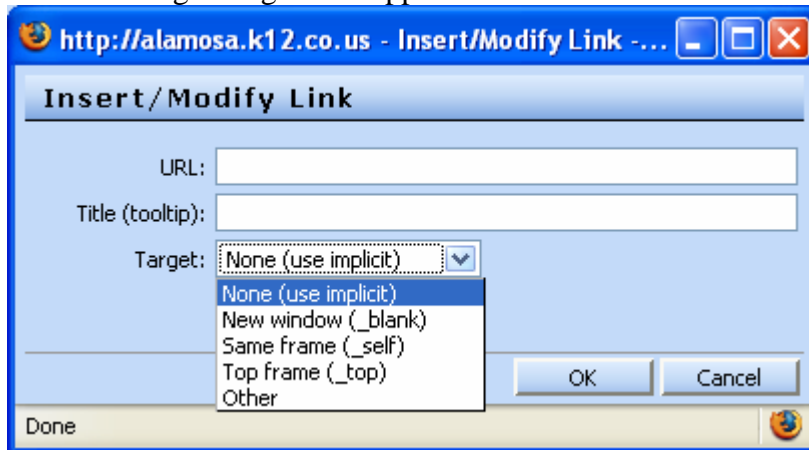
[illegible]

http://alamosa.k12.co.us - Insert/Modify Link -...

Insert/Modify Link

URL:

Title (tooltip):

Target: None (use implicit)

None (use implicit)
New window (_blank)
Same frame (_self)
Top frame (_top)
Other

OK
Cancel

Done